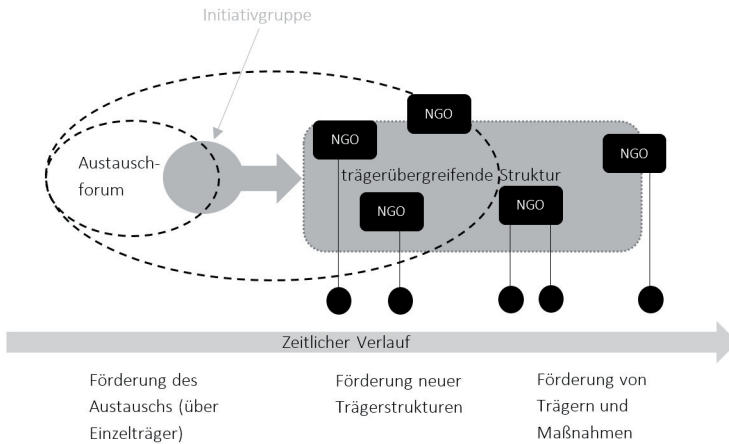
Initiativgruppe

NGO

NGO

Austauschforum

trägerübergreifende Struktur

NGO

NGO

NGO

Zeitlicher Verlauf

Förderung des Austauschs (über Einzelträger)

Förderung neuer Trägerstrukturen

Förderung von Trägern und Maßnahmen